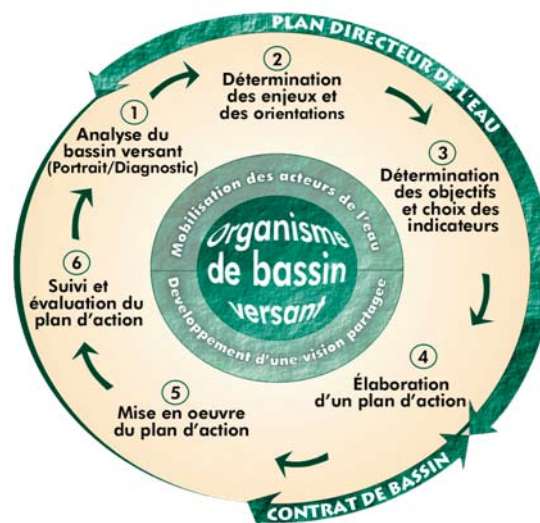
PLAN DIRECTEUR DE L'EAU

1
Analyse du bassin versant (Portrait/Diagnostic)

2
Détermination des enjeux et des orientations

3
Détermination des objectifs et choix des indicateurs

4
Élaboration d'un plan d'action

5
Mise en oeuvre du plan d'action

6
Suivi et évaluation du plan d'action

Mobilisation des acteurs de l'eau

Organisme de bassin versant

Développement d'une vision partagée

CONTRAT DE BASSIN